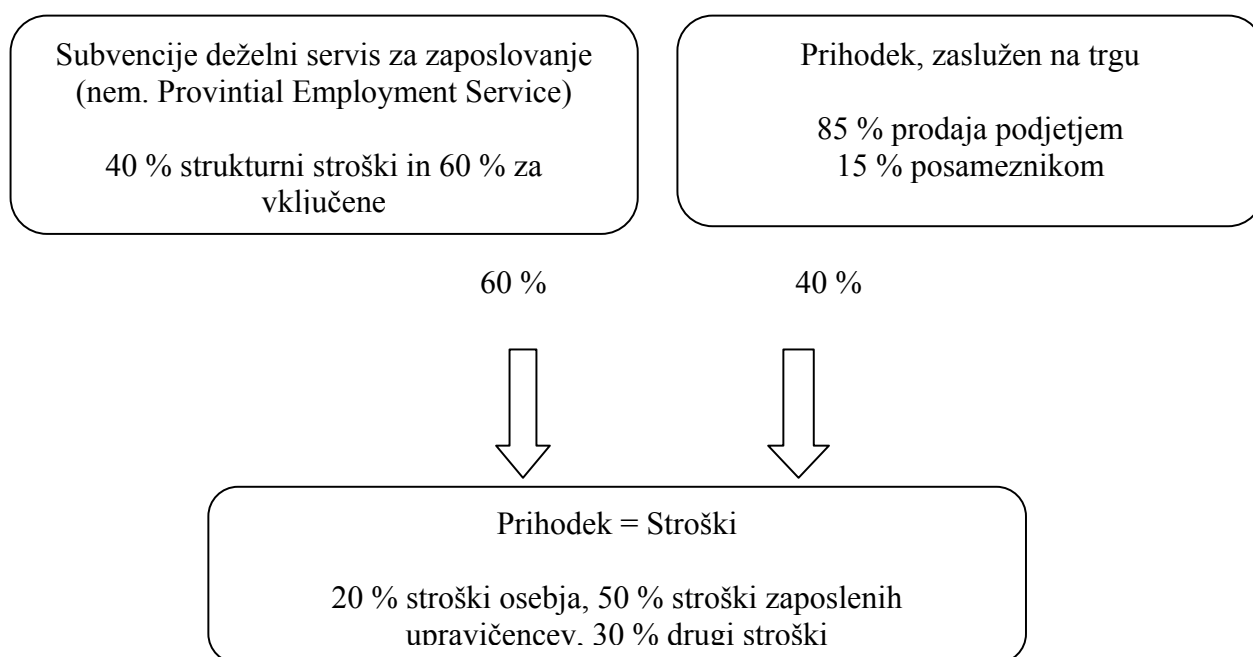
Subvencije deželni servis za zaposlovanje (nem. Provintial Employment Service)

40 % strukturni stroški in 60 % za vključene

Prihodek, zaslužen na trgu

85 % prodaja podjetjem
15 % posameznikom

60 %

40 %

Prihodek = Stroški

20 % stroški osebja, 50 % stroški zaposlenih upravičencev, 30 % drugi stroški